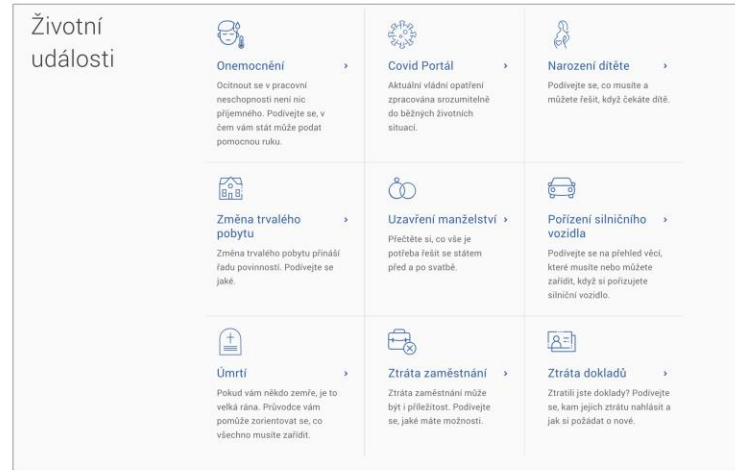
Životní události

Onemocnění ›

Ocitnout se v pracovní neschopnosti není nic příjemného. Podívejte se, v čem vám stát může podat pomocnou ruku.

Covid Portál ›

Aktuální vládní opatření zpracována srozumitelně do běžných životních situací.

Narození dítěte ›

Podívejte se, co musíte a můžete řešit, když čekáte dítě.

Změna trvalého pobytu ›

Změna trvalého pobytu přináší řadu povinností. Podívejte se jaké.

Uzavření manželství ›

Přečtěte si, co vše je potřeba řešit se státem před a po svatbě.

Pořízení silničního vozidla ›

Podívejte se na přehled věcí, které musíte nebo můžete zařídit, když si pořizujete silniční vozidlo.

Úmrtí ›

Pokud vám někdo zemře, je to velká rána. Průvodce vám pomůže zorientovat se, co všechno musíte zařídit.

Ztráta zaměstnání ›

Ztráta zaměstnání může být i příležitost. Podívejte se, jaké máte možnosti.

Ztráta dokladů ›

Ztratili jste doklady? Podívejte se, kam jejich ztrátu nahlásit a jak si požádat o nové.